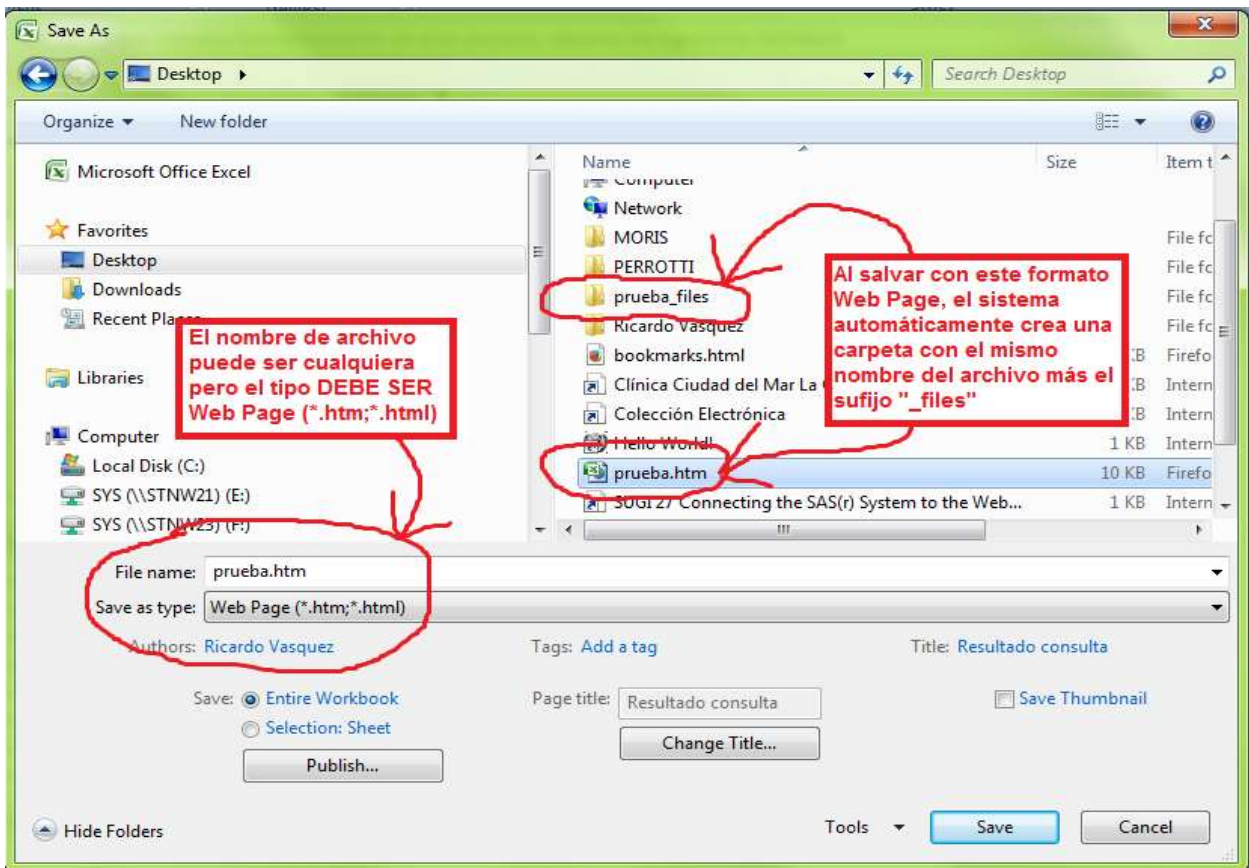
Save As

Desktop ▸

Search Desktop

Organize ▾ New folder

Microsoft Office Excel

Favorites
Desktop
Downloads
Recent Places

Libraries

Computer
Local Disk (C:)
SYS (\\STNW21) (E:)
SYS (\\STNW23) (F:)

| Name | Size | Item t |
|---|---|---|
| Computer | | |
| Network | | |
| MORIS | | File fc |
| PERROTTI | | File fc |
| prueba_files | | File fc |
| Ricardo Vasquez | | File fc |
| bookmarks.html | KB | Firefo |
| Clínica Ciudad del Mar La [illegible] | KB | Intern |
| Colección Electrónica | KB | Intern |
| Hello World! | 1 KB | Intern |
| prueba.htm | 10 KB | Firefo |
| SUGI 27 Connecting the SAS(r) System to the Web... | 1 KB | Intern |

El nombre de archivo puede ser cualquiera pero el tipo DEBE SER Web Page (*.htm;*.html)

Al salvar con este formato Web Page, el sistema automáticamente crea una carpeta con el mismo nombre del archivo más el sufijo "_files"

File name: prueba.htm
Save as type: Web Page (*.htm;*.html)

Authors: Ricardo Vasquez
Tags: Add a tag
Title: Resultado consulta

Save: Entire Workbook
Selection: Sheet
Publish...

Page title: Resultado consulta
Change Title...

Save Thumbnail

Hide Folders
Tools ▾
Save
Cancel